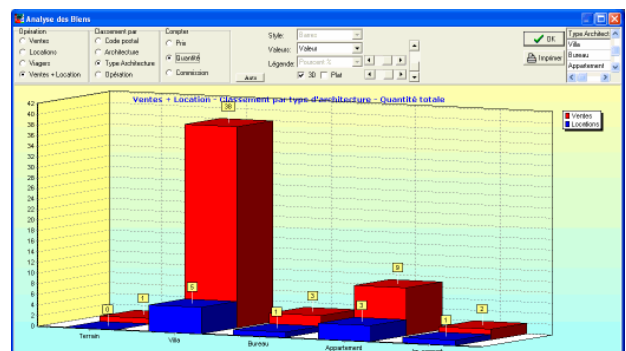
Analyse des Biens

Opération
Ventes
Locations
Viagers
Ventes + Location

Classement par
Code postal
Architecture
Type Architecture
Opération

Compter
Prix
Quantité
Commission

Auto

Style: Barres
Valeur: Valeur
Légende: Pourcent %
3D
Plat

OK
Imprimer

Type Architect
Villa
Bureau
Appartement

Ventes + Location - Classement par type d'architecture - Quantité totale

Ventes
Locations

42
40
38
36
34
32
30
28
26
24
22
20
18
16
14
12
10
8
6
4
2
0

0
1
38
6
1
3
3
9
1
2

Terrain
Villa
Bureau
Appartement
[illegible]